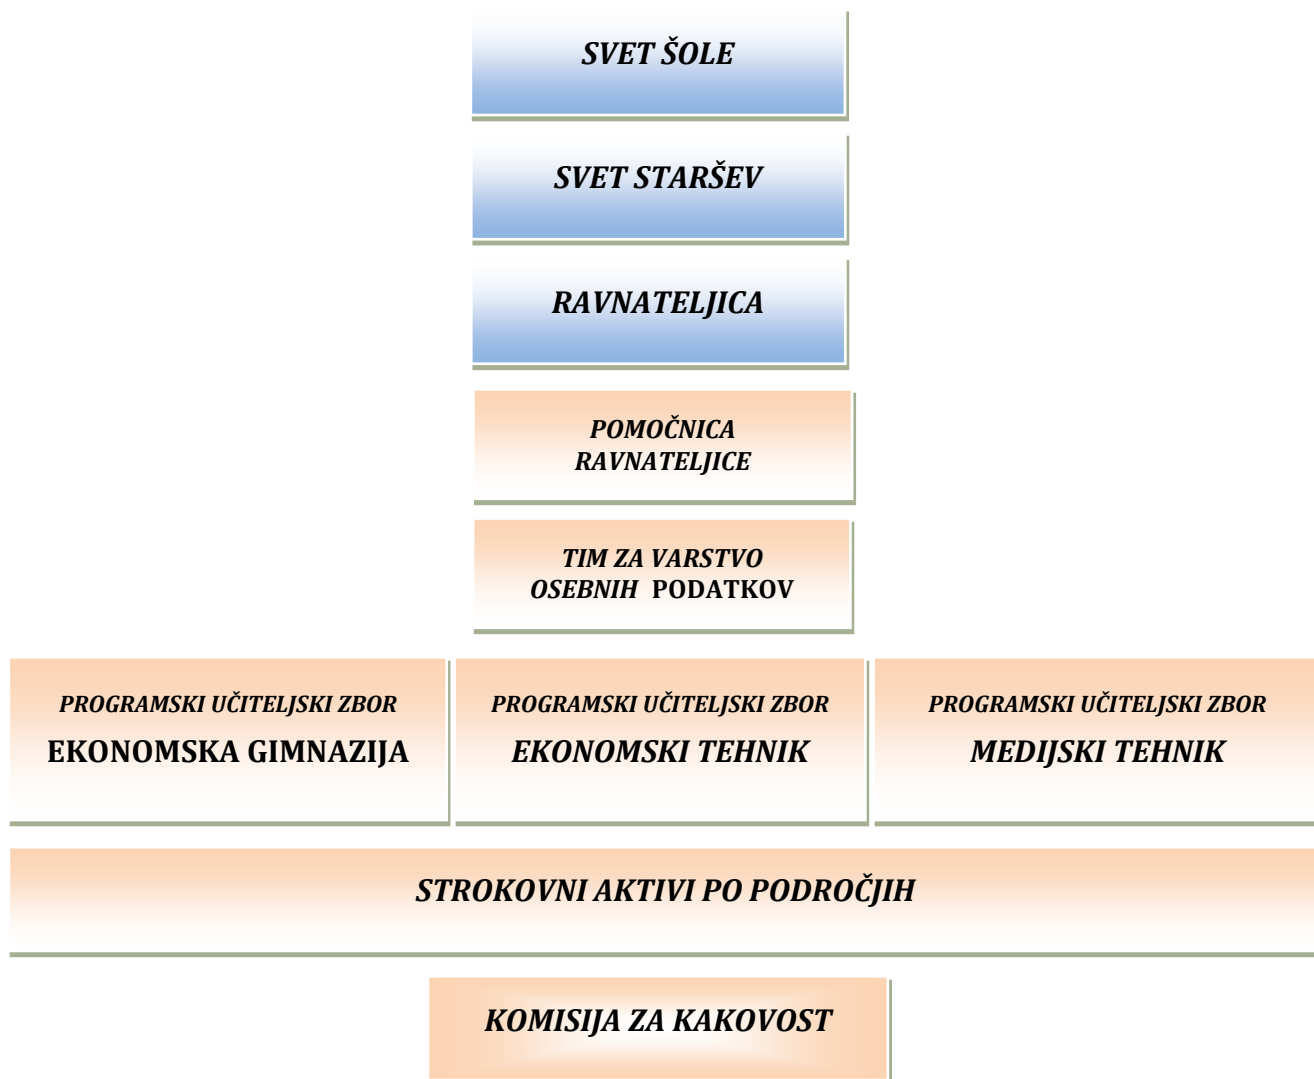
SVET ŠOLE

SVET STARŠEV

RAVNATELJICA

POMOČNICA RAVNATELJICE

TIM ZA VARSTVO OSEBNIH PODATKOV

PROGRAMSKI UČITELJSKI ZBOR
EKONOMSKA GIMNAZIJA

PROGRAMSKI UČITELJSKI ZBOR
EKONOMSKI TEHNIK

PROGRAMSKI UČITELJSKI ZBOR
MEDIJSKI TEHNIK

STROKOVNI AKTIVI PO PODROČJIH

KOMISIJA ZA KAKOVOST